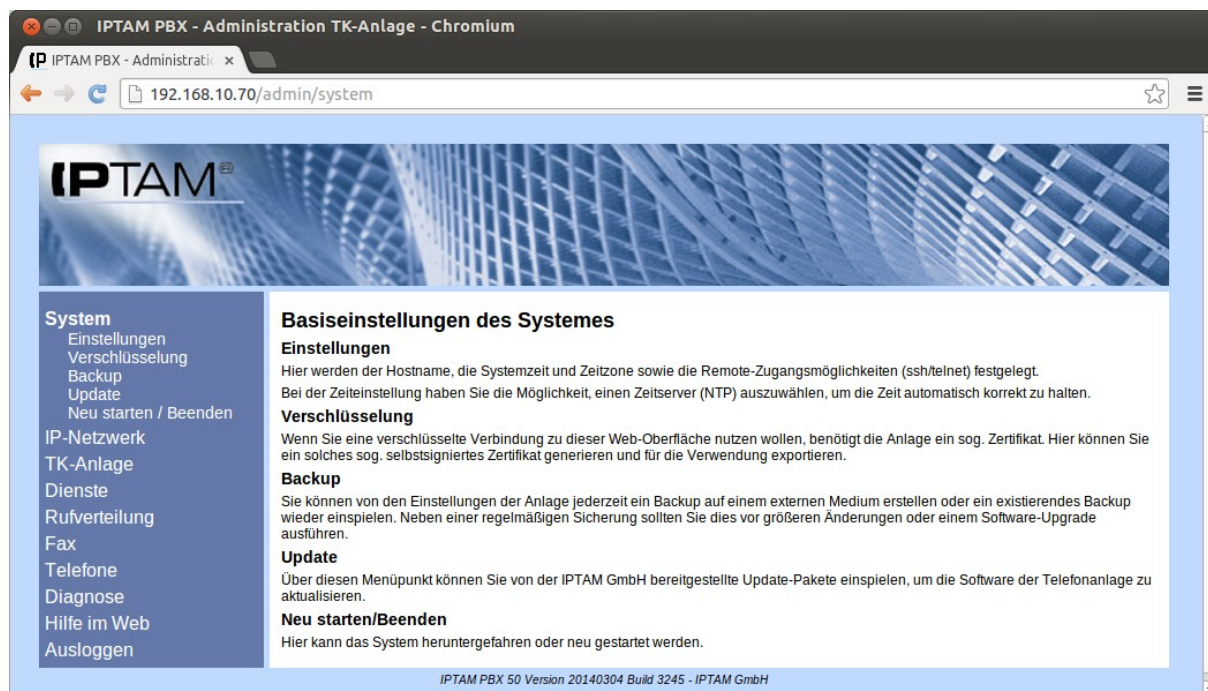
IPTAM PBX - Administration TK-Anlage - Chromium

IPTAM PBX - Administratio ×

192.168.10.70/admin/system

IPTAM

System
Einstellungen
Verschlüsselung
Backup
Update
Neu starten / Beenden
IP-Netzwerk
TK-Anlage
Dienste
Rufverteilung
Fax
Telefone
Diagnose
Hilfe im Web
Ausloggen

Basiseinstellungen des Systemes

Einstellungen

Hier werden der Hostname, die Systemzeit und Zeitzone sowie die Remote-Zugangsmöglichkeiten (ssh/telnet) festgelegt.

Bei der Zeiteinstellung haben Sie die Möglichkeit, einen Zeitserver (NTP) auszuwählen, um die Zeit automatisch korrekt zu halten.

Verschlüsselung

Wenn Sie eine verschlüsselte Verbindung zu dieser Web-Oberfläche nutzen wollen, benötigt die Anlage ein sog. Zertifikat. Hier können Sie ein solches sog. selbstsigniertes Zertifikat generieren und für die Verwendung exportieren.

Backup

Sie können von den Einstellungen der Anlage jederzeit ein Backup auf einem externen Medium erstellen oder ein existierendes Backup wieder einspielen. Neben einer regelmäßigen Sicherung sollten Sie dies vor größeren Änderungen oder einem Software-Upgrade ausführen.

Update

Über diesen Menüpunkt können Sie von der IPTAM GmbH bereitgestellte Update-Pakete einspielen, um die Software der Telefonanlage zu aktualisieren.

Neu starten/Beenden

Hier kann das System heruntergefahren oder neu gestartet werden.

IPTAM PBX 50 Version 20140304 Build 3245 - IPTAM GmbH